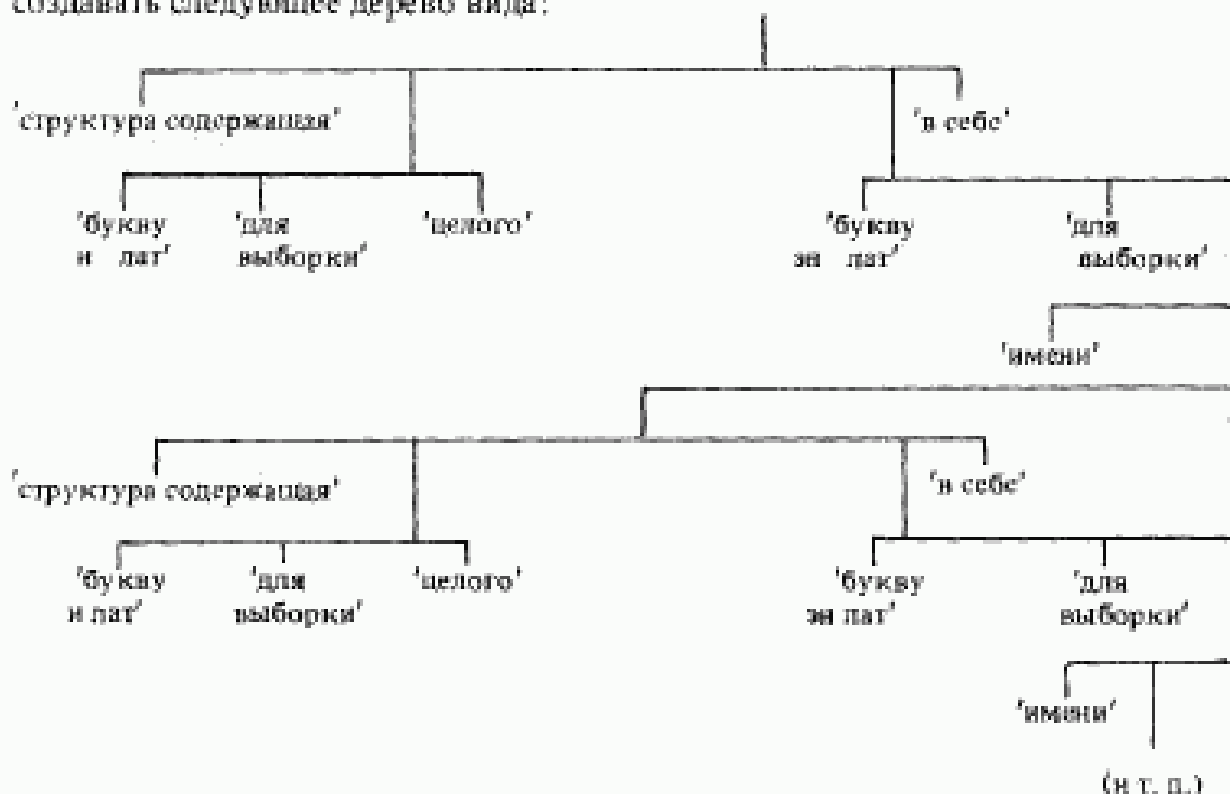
создавать следующее дерево вида:

'структура содержащая'

'в себе'

'букву и лат'

'для выборки'

'целого'

'букву эн лат'

'для выборки'

'имени'

'структура содержащая'

'в себе'

'букву и лат'

'для выборки'

'целого'

'букву эн лат'

'для выборки'

'имени'

(и т. п.)